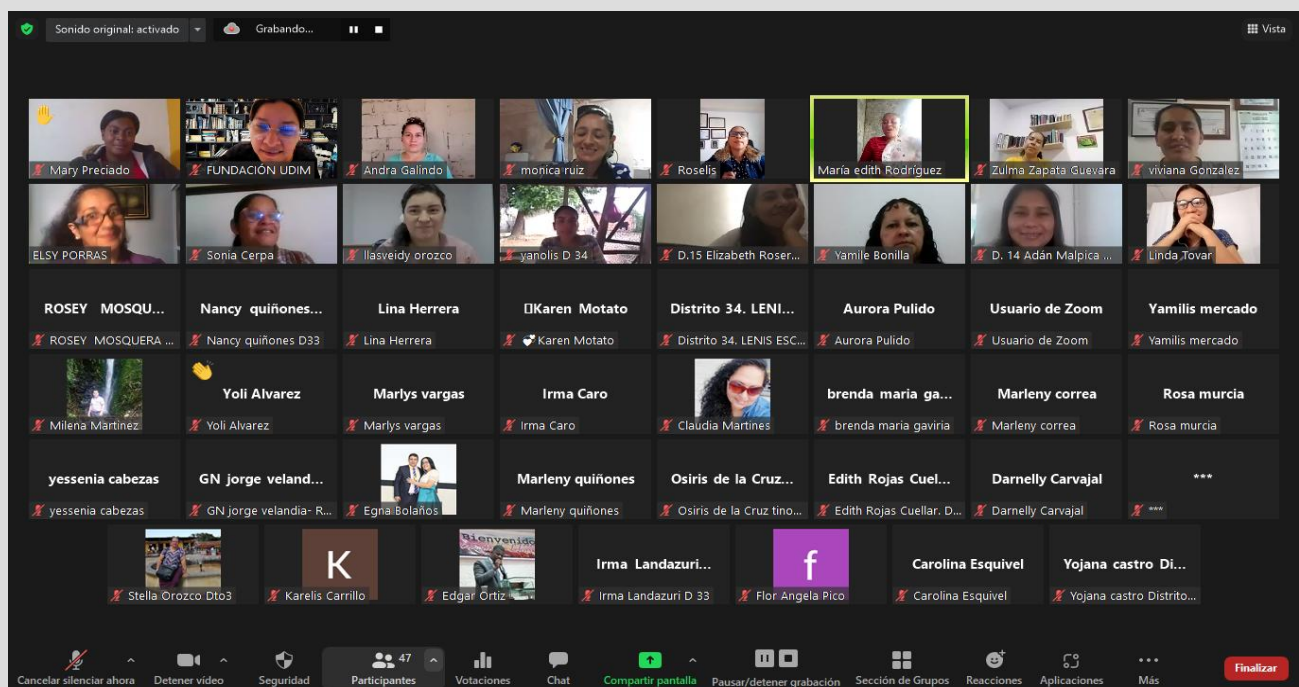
Sonido original: activado
Grabando...
Vista

Mary Preciado
FUNDACIÓN UDIM
Andra Galindo
monica ruiz
Roselis
María edith Rodriguez
Zulma Zapata Guevara
viviana Gonzalez

ELSY PORRAS
Sonia Cerpa
llasveidy orozco
yanolis D 34
D.15 Elizabeth Roser...
Yamile Bonilla
D. 14 Adán Malpica ...
Linda Tovar

ROSEY MOSQU...
ROSEY MOSQUERA ...
Nancy quiñones...
Nancy quiñones D33
Lina Herrera
Lina Herrera
Karen Motato
Karen Motato
Distrito 34. LENI...
Distrito 34. LENIS ESC...
Aurora Pulido
Aurora Pulido
Usuario de Zoom
Usuario de Zoom
Yamilis mercado
Yamilis mercado

Milena Martinez
Yoli Alvarez
Yoli Alvarez
Marlys vargas
Marlys vargas
Irma Caro
Irma Caro
Claudia Martines
brenda maria ga...
brenda maria gaviria
Marleny correa
Marleny correa
Rosa murcia
Rosa murcia

yessenia cabezas
yessenia cabezas
GN jorge veland...
GN jorge velandia- R...
Egna Bolaños
Marleny quiñones
Marleny quiñones
Osiris de la Cruz...
Osiris de la Cruz tino...
Edith Rojas Cuel...
Edith Rojas Cuellar. D...
Darnelly Carvajal
Darnelly Carvajal
***
***

Stella Orozco Dto3
K
Karelis Carrillo
Bienvenido
Edgar Ortiz
Irma Landazuri...
Irma Landazuri D 33
f
Flor Angela Pico
Carolina Esquivel
Carolina Esquivel
Yojana castro Di...
Yojana castro Distrito...

Cancelar silenciar ahora
Detener video
Seguridad
47
Participantes
Votaciones
Chat
Compartir pantalla
Pausar/detener grabación
Sección de Grupos
Reacciones
Aplicaciones
Más
Finalizar